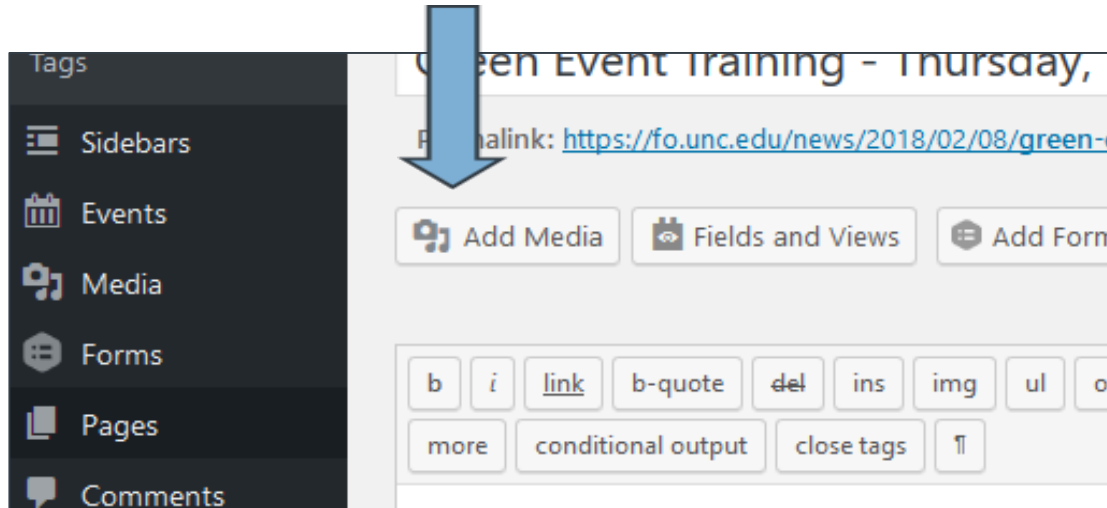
Tags

Sidebars

Events

Media

Forms

Pages

Comments

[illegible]een Event Training - Thursday,

P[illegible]alink: https://fo.unc.edu/news/2018/02/08/green-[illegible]

Add Media

Fields and Views

Add Form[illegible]

b

i

link

b-quote

del

ins

img

ul

o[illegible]

more

conditional output

close tags

¶